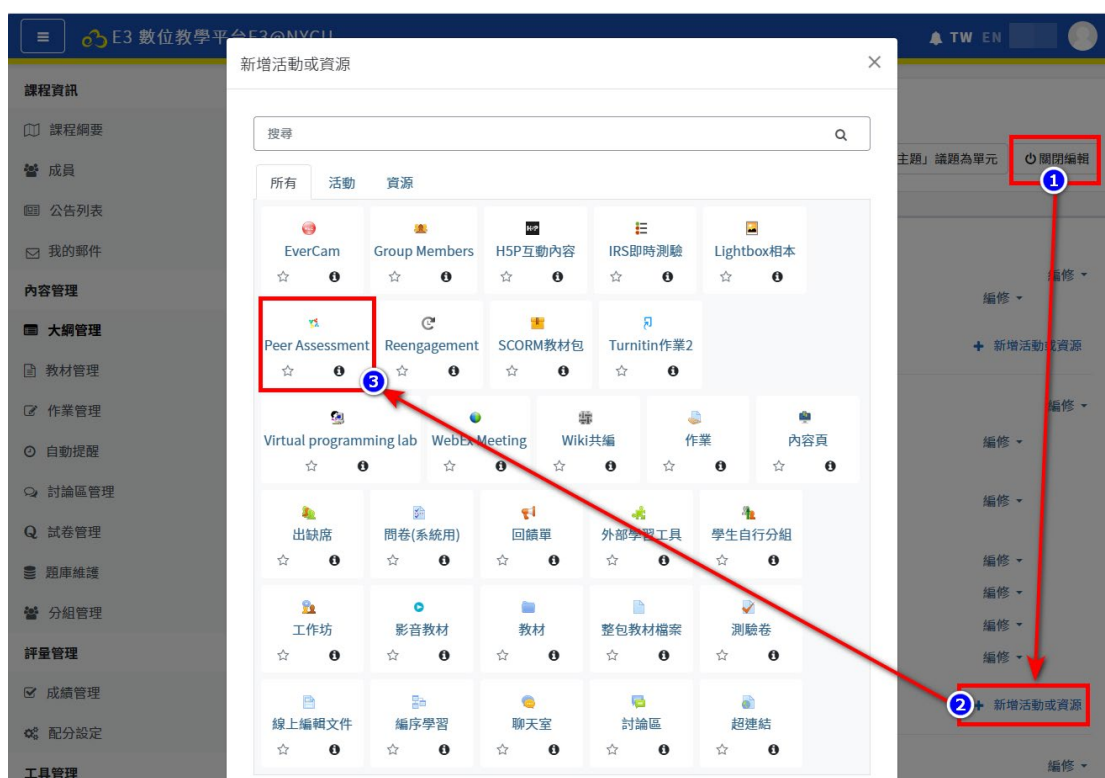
E3 數位教學平台E3@NYCU

TW EN

課程資訊
課程綱要
成員
公告列表
我的郵件
內容管理
大綱管理
教材管理
作業管理
自動提醒
討論區管理
試卷管理
題庫維護
分組管理
評量管理
成績管理
配分設定
工具管理

新增活動或資源

搜尋

所有 活動 資源

EverCam
Group Members
H5P互動內容
IRS即時測驗
Lightbox相本
Peer Assessment
Reengagement
SCORM教材包
Turnitin作業2
Virtual programming lab
WebEx Meeting
Wiki共編
作業
內容頁
出缺席
問卷(系統用)
回饋單
外部學習工具
學生自行分組
工作坊
影音教材
教材
整包教材檔案
測驗卷
線上編輯文件
編序學習
聊天室
討論區
超連結

主題」議題為單元
關閉編輯
1
編修
編修
+ 新增活動或資源
編修
編修
編修
編修
編修
編修
編修
2
+ 新增活動或資源
編修
3